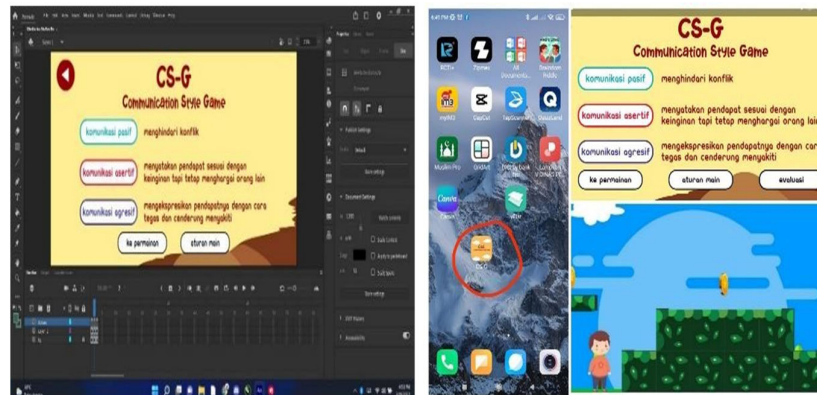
CS-G
Communication Style Game

komunikasi pasif
menghindari konflik

komunikasi asertif
menyatakan pendapat sesuai dengan keinginan tapi tetap menghargai orang lain

komunikasi agresif
mengekspresikan pendapatnya dengan cara tegas dan cenderung menyakiti

ke permainan
aturan main

Publish Settings
Document Settings

RCTI+
Zepeto
Canva
CS-G

CS-G
Communication Style Game

komunikasi pasif
menghindari konflik

komunikasi asertif
menyatakan pendapat sesuai dengan keinginan tapi tetap menghargai orang lain

komunikasi agresif
mengekspresikan pendapatnya dengan cara tegas dan cenderung menyakiti

ke permainan
aturan main
evaluasi